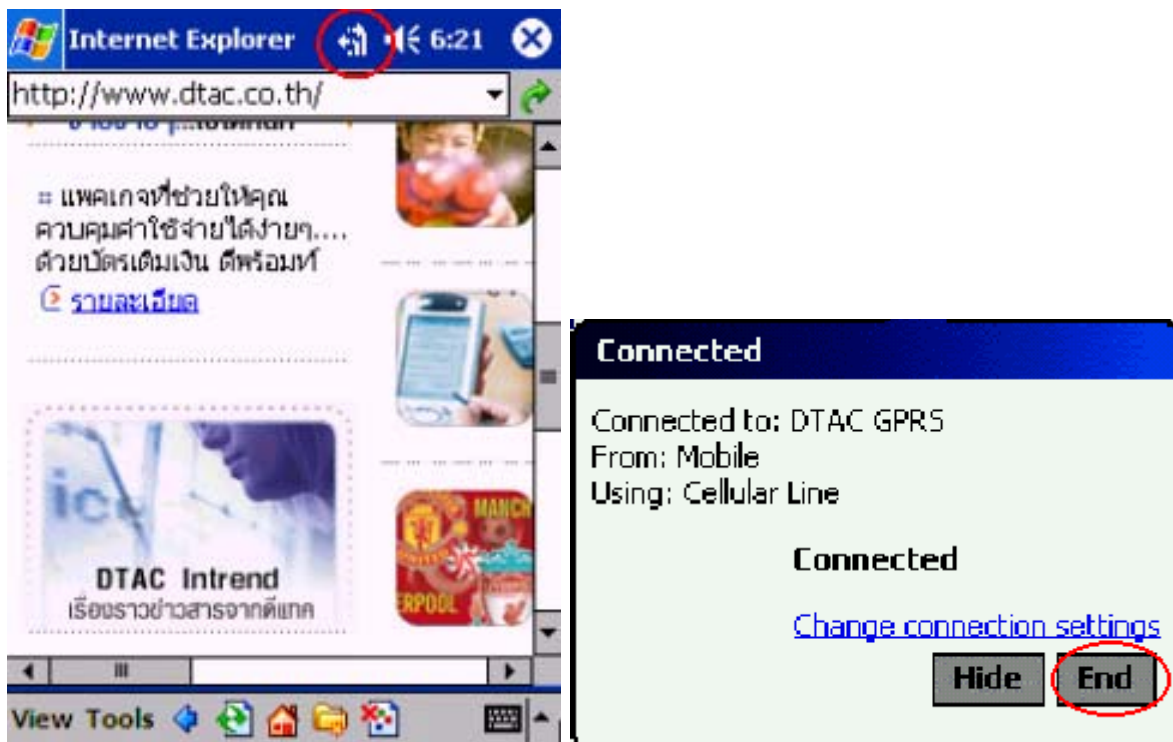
Internet Explorer 6:21

http://www.dtac.co.th/

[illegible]

:: แพคเกจที่ช่วยให้คุณควบคุมค่าใช้จ่ายได้ง่ายๆ.... ด้วยบัตรเติมเงิน ดีพร้อมท์

รายละเอียด

DTAC Intrend
เรื่องราวข่าวสารจากดีแทค

MANCH
ERPOOL

View Tools

Connected

Connected to: DTAC GPRS
From: Mobile
Using: Cellular Line

Connected

Change connection settings

Hide End